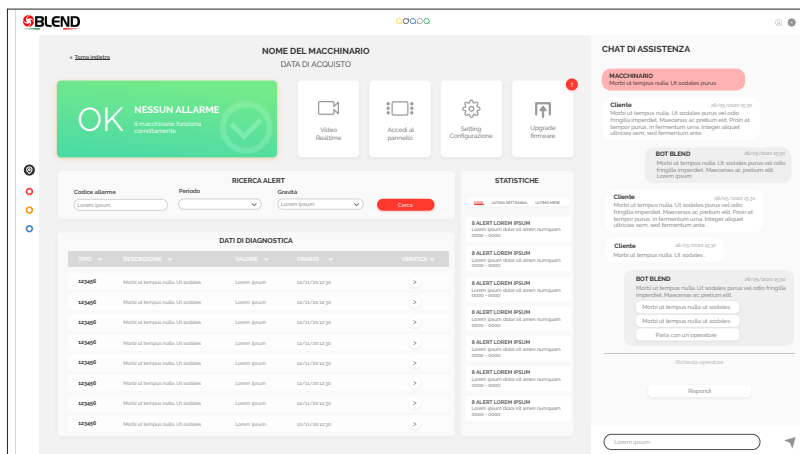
BLEND

< Torna indietro

NOME DEL MACCHINARIO
DATA DI ACQUISTO

OK NESSUN ALLARME
Il macchinario funziona correttamente

Video Realtime

Accedi al pannello

Setting Configurazione

1
Upgrade firmware

RICERCA ALERT
Codice allarme
Lorem ipsum
Periodo
Gravità
Lorem ipsum
Cerca

STATISTICHE
OGGI ULTIMA SETTIMANA ULTIMO MESE

8 ALERT LOREM IPSUM
Lorem ipsum dolor sit amen numquam 0000 - 0000

8 ALERT LOREM IPSUM
Lorem ipsum dolor sit amen numquam 0000 - 0000

8 ALERT LOREM IPSUM
Lorem ipsum dolor sit amen numquam 0000 - 0000

8 ALERT LOREM IPSUM
Lorem ipsum dolor sit amen numquam 0000 - 0000

8 ALERT LOREM IPSUM
Lorem ipsum dolor sit amen numquam 0000 - 0000

8 ALERT LOREM IPSUM
Lorem ipsum dolor sit amen numquam 0000 - 0000

8 ALERT LOREM IPSUM
Lorem ipsum dolor sit amen numquam 0000 - 0000

DATI DI DIAGNOSTICA

| TIPO | DESCRIZIONE | VALORE | ORARIO | VERIFICA |
|---|---|---|---|---|
| 123456 | Morbi ut tempus nulla. Ut sodales | Lorem ipsum | 12/11/20 12:30 | > |
| 123456 | Morbi ut tempus nulla. Ut sodales | Lorem ipsum | 12/11/20 12:30 | > |
| 123456 | Morbi ut tempus nulla. Ut sodales | Lorem ipsum | 12/11/20 12:30 | > |
| 123456 | Morbi ut tempus nulla. Ut sodales | Lorem ipsum | 12/11/20 12:30 | > |
| 123456 | Morbi ut tempus nulla. Ut sodales | Lorem ipsum | 12/11/20 12:30 | > |
| 123456 | Morbi ut tempus nulla. Ut sodales | Lorem ipsum | 12/11/20 12:30 | > |
| 123456 | Morbi ut tempus nulla. Ut sodales | Lorem ipsum | 12/11/20 12:30 | > |
| 123456 | Morbi ut tempus nulla. Ut sodales | Lorem ipsum | 12/11/20 12:30 | > |

CHAT DI ASSISTENZA

MACCHINARIO
Morbi ut tempus nulla. Ut sodales purus

Cliente 26/05/2020 15:30
Morbi ut tempus nulla. Ut sodales purus vel odio fringilla imperdiet. Maecenas ac pretium elit. Proin at tempor purus, in fermentum urna. Integer aliquet ultricies sem, sed fermentum ante.

BOT BLEND 26/05/2020 15:30
Morbi ut tempus nulla. Ut sodales purus vel odio fringilla imperdiet. Maecenas ac pretium elit. Lorem ipsum

Cliente 26/05/2020 15:30
Morbi ut tempus nulla. Ut sodales purus vel odio fringilla imperdiet. Maecenas ac pretium elit. Proin at tempor purus, in fermentum urna. Integer aliquet ultricies sem, sed fermentum ante.

Cliente 26/05/2020 15:30
Morbi ut tempus nulla. Ut sodales

BOT BLEND 26/05/2020 15:30
Morbi ut tempus nulla. Ut sodales purus vel odio fringilla imperdiet. Maecenas ac pretium elit.
Morbi ut tempus nulla ut sodales
Morbi ut tempus nulla ut sodales
Parla con un operatore

Richiesta operatore

Rispondi

Lorem ipsum